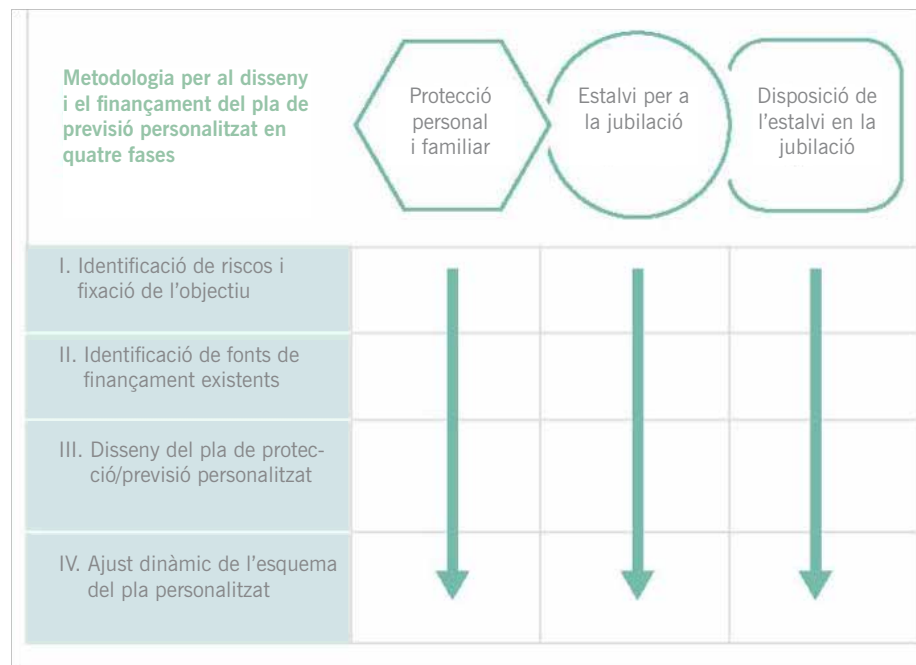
Metodologia per al disseny i el finançament del pla de previsió personalitzat en quatre fases

Protecció personal i familiar

Estalvi per a la jubilació

Disposició de l'estalvi en la jubilació

I. Identificació de riscos i fixació de l'objectiu

II. Identificació de fonts de finançament existents

III. Disseny del pla de protecció/previsió personalitzat

IV. Ajust dinàmic de l'esquema del pla personalitzat